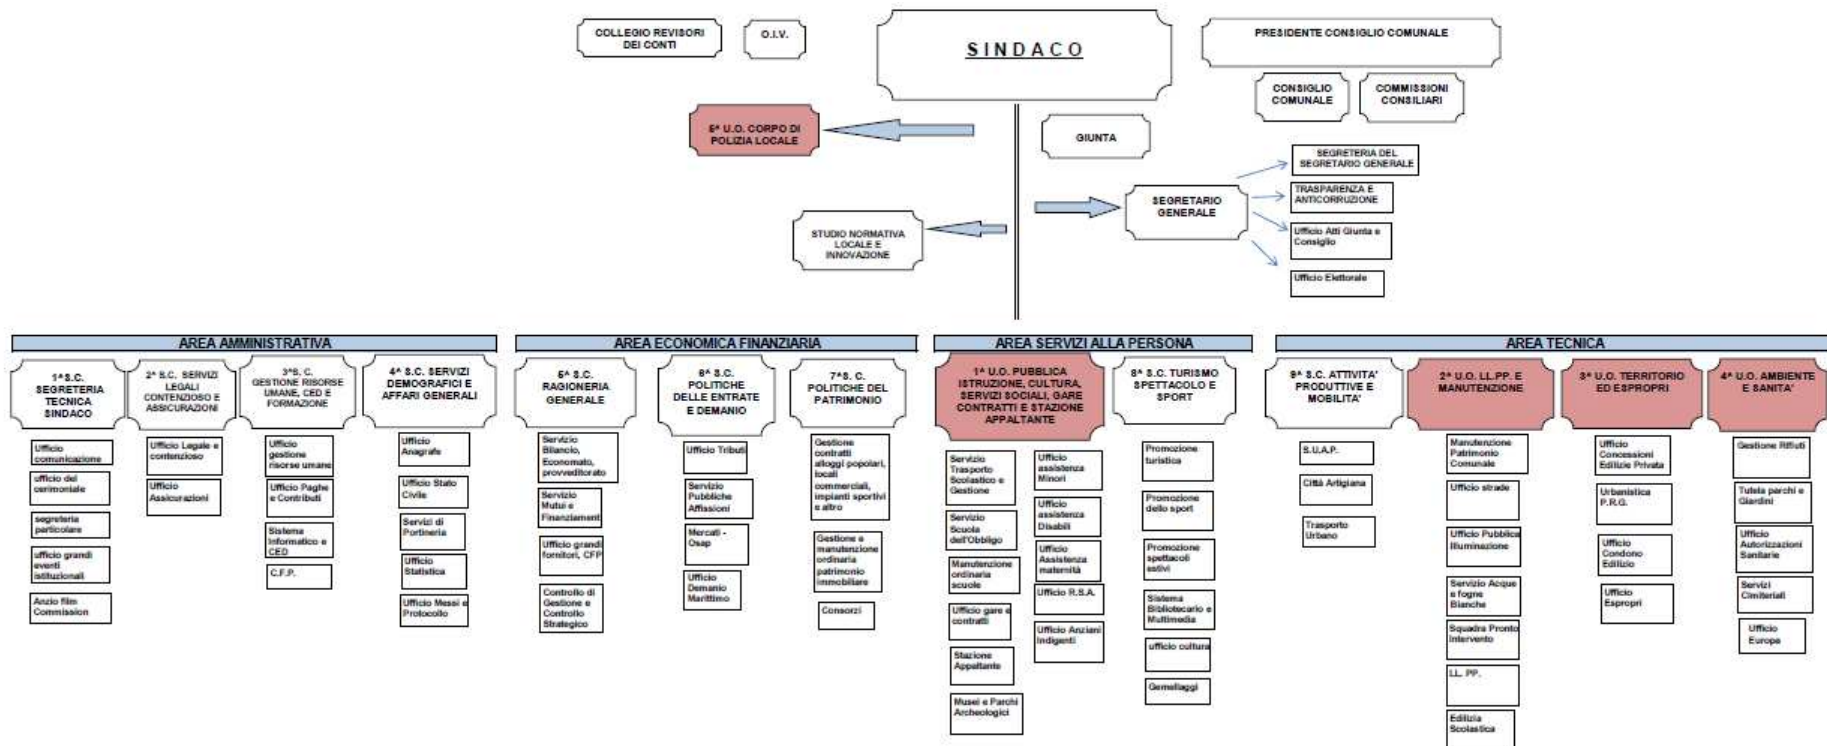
COLLEGIO REVISORI DEI CONTI

O.I.V.

SINDACO

PRESIDENTE CONSIGLIO COMUNALE

CONSIGLIO COMUNALE

COMMISSIONI CONSILIARI

5^ U.O. CORPO DI POLIZIA LOCALE

GIUNTA

SEGRETERIA DEL SEGRETARIO GENERALE

TRASPARENZA E ANTICORRUZIONE

SEGRETARIO GENERALE

Ufficio Atti Giunta e Consiglio

STUDIO NORMATIVA LOCALE E INNOVAZIONE

Ufficio Elettorale

AREA AMMINISTRATIVA

1^S.C. SEGRETERIA TECNICA SINDACO

Ufficio comunicazione

ufficio del cerimoniale

segreteria particolare

ufficio grandi eventi istituzionali

Anzio film Commission

2^ S.C. SERVIZI LEGALI CONTENZIOSO E ASSICURAZIONI

Ufficio Legale e contenzioso

Ufficio Assicurazioni

3^S.C. GESTIONE RISORSE UMANE, CED E FORMAZIONE

Ufficio gestione risorse umane

Ufficio Paghe e Contributi

Sistema Informatico e CED

C.F.P.

4^ S.C. SERVIZI DEMOGRAFICI E AFFARI GENERALI

Ufficio Anagrafe

Ufficio Stato Civile

Servizi di Portineria

Ufficio Statistica

Ufficio Messi e Protocollo

AREA ECONOMICA FINANZIARIA

5^ S.C. RAGIONERIA GENERALE

Servizio Bilancio, Economato, provveditorato

Servizio Mutui e Finanziamenti

Ufficio grandi fornitori, CFP

Controllo di Gestione e Controllo Strategico

6^ S.C. POLITICHE DELLE ENTRATE E DEMANIO

Ufficio Tributi

Servizio Pubbliche Affissioni

Mercati - Osap

Ufficio Demanio Marittimo

7^S. C. POLITICHE DEL PATRIMONIO

Gestione contratti alloggi popolari, locali commerciali, impianti sportivi e altro

Gestione e manutenzione ordinaria patrimonio immobiliare

Consorzi

AREA SERVIZI ALLA PERSONA

1^ U.O. PUBBLICA ISTRUZIONE, CULTURA, SERVIZI SOCIALI, GARE CONTRATTI E STAZIONE APPALTANTE

Servizio Trasporto Scolastico e Gestione

Servizio Scuola dell'Obbligo

Manutenzione ordinaria scuole

Ufficio gare e contratti

Stazione Appaltante

Musei e Parchi Archeologici

Ufficio assistenza Minori

Ufficio assistenza Disabili

Ufficio Assistenza maternità

Ufficio R.S.A.

Ufficio Anziani Indigenti

8^ S.C. TURISMO SPETTACOLO E SPORT

Promozione turistica

Promozione dello sport

Promozione spettacoli estivi

Sistema Bibliotecario e Multimedia

ufficio cultura

Gemellaggi

AREA TECNICA

9^ S.C. ATTIVITA' PRODUTTIVE E MOBILITA'

S.U.A.P.

Città Artigiana

Trasporto Urbano

2^ U.O. LL.PP. E MANUTENZIONE

Manutenzione Patrimonio Comunale

Ufficio strade

Ufficio Pubblica Illuminazione

Servizio Acque e fogne Bianche

Squadra Pronto Intervento

LL. PP.

Edilizia Scolastica

3^ U.O. TERRITORIO ED ESPROPRI

Ufficio Concessioni Edilizie Private

Urbanistica P.R.G.

Ufficio Condono Edilizio

Ufficio Espropri

4^ U.O. AMBIENTE E SANITA'

Gestione Rifiuti

Tutela parchi e Giardini

Ufficio Autorizzazioni Sanitarie

Servizi Cimiteriali

Ufficio Europe